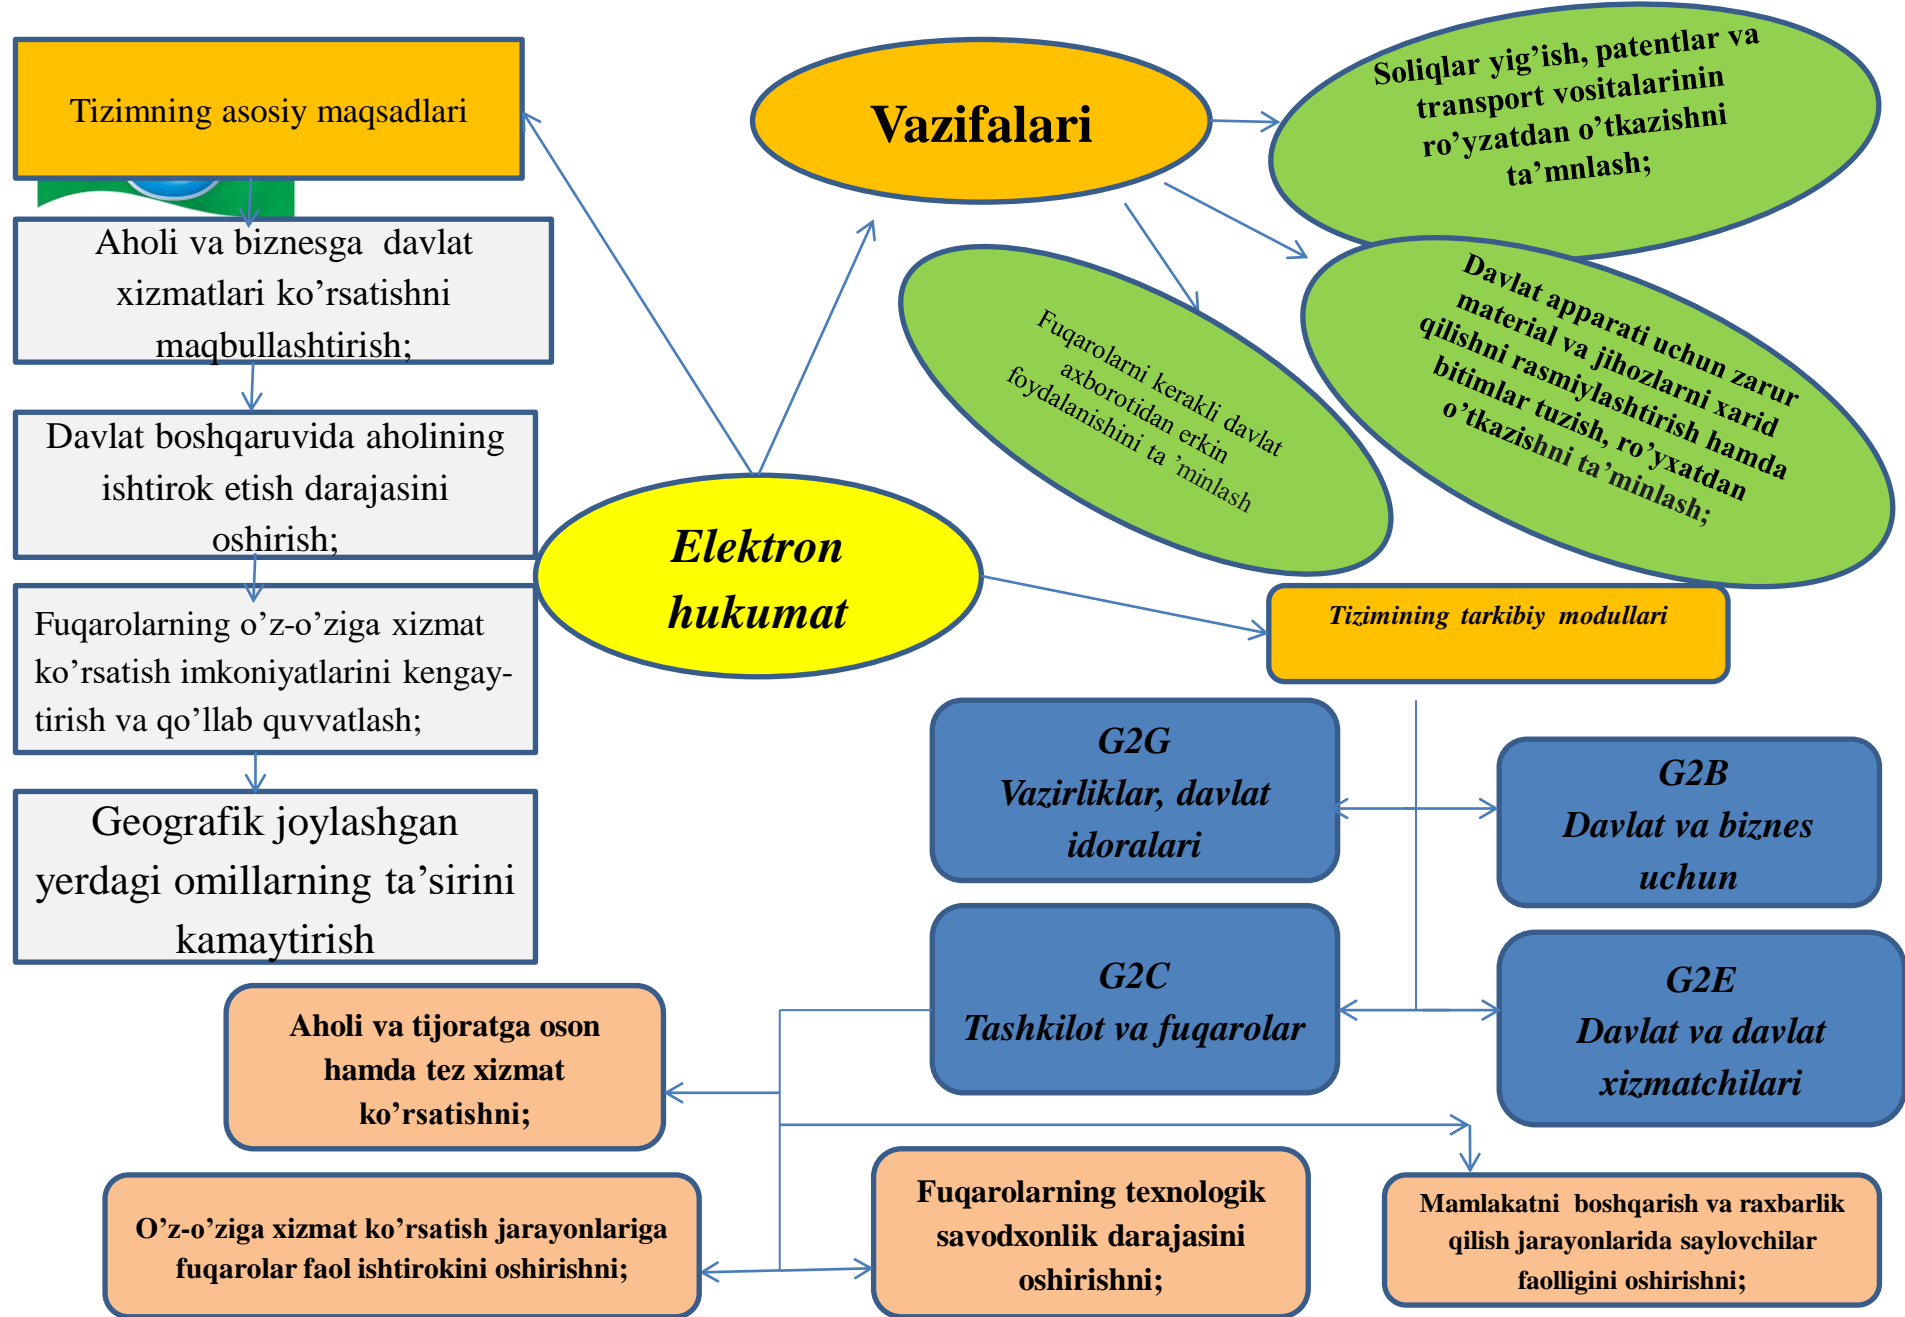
Tizimning asosiy maqsadlari

Aholi va biznesga davlat xizmatlari ko’rsatishni maqbullashtirish;

Davlat boshqaruvida aholining ishtirok etish darajasini oshirish;

Fuqarolarning o’z-o’ziga xizmat ko’rsatish imkoniyatlarini kengaytirish va qo’llab quvvatlash;

Geografik joylashgan yerdagi omillarning ta’sirini kamaytirish

Vazifalari

Soliqlar yig’ish, patentlar va transport vositalarinin ro’yzatdan o’tkazishni ta’mnlash;

Fuqarolarni kerakli davlat axborotidan erkin foydalanishini ta ’minlash

Davlat apparati uchun zarur material va jihozlarni xarid qilishni rasmiylashtirish hamda bitimlar tuzish, ro’yxatdan o’tkazishni ta’minlash;

Elektron hukumat

Tizimining tarkibiy modullari

G2G
Vazirliklar, davlat idoralari

G2B
Davlat va biznes uchun

G2C
Tashkilot va fuqarolar

G2E
Davlat va davlat xizmatchilari

Aholi va tijoratga oson hamda tez xizmat ko’rsatishni;

O’z-o’ziga xizmat ko’rsatish jarayonlariga fuqarolar faol ishtirokini oshirishni;

Fuqarolarning texnologik savodxonlik darajasini oshirishni;

Mamlakatni boshqarish va raxbarlik qilish jarayonlarida saylovchilar faolligini oshirishni;